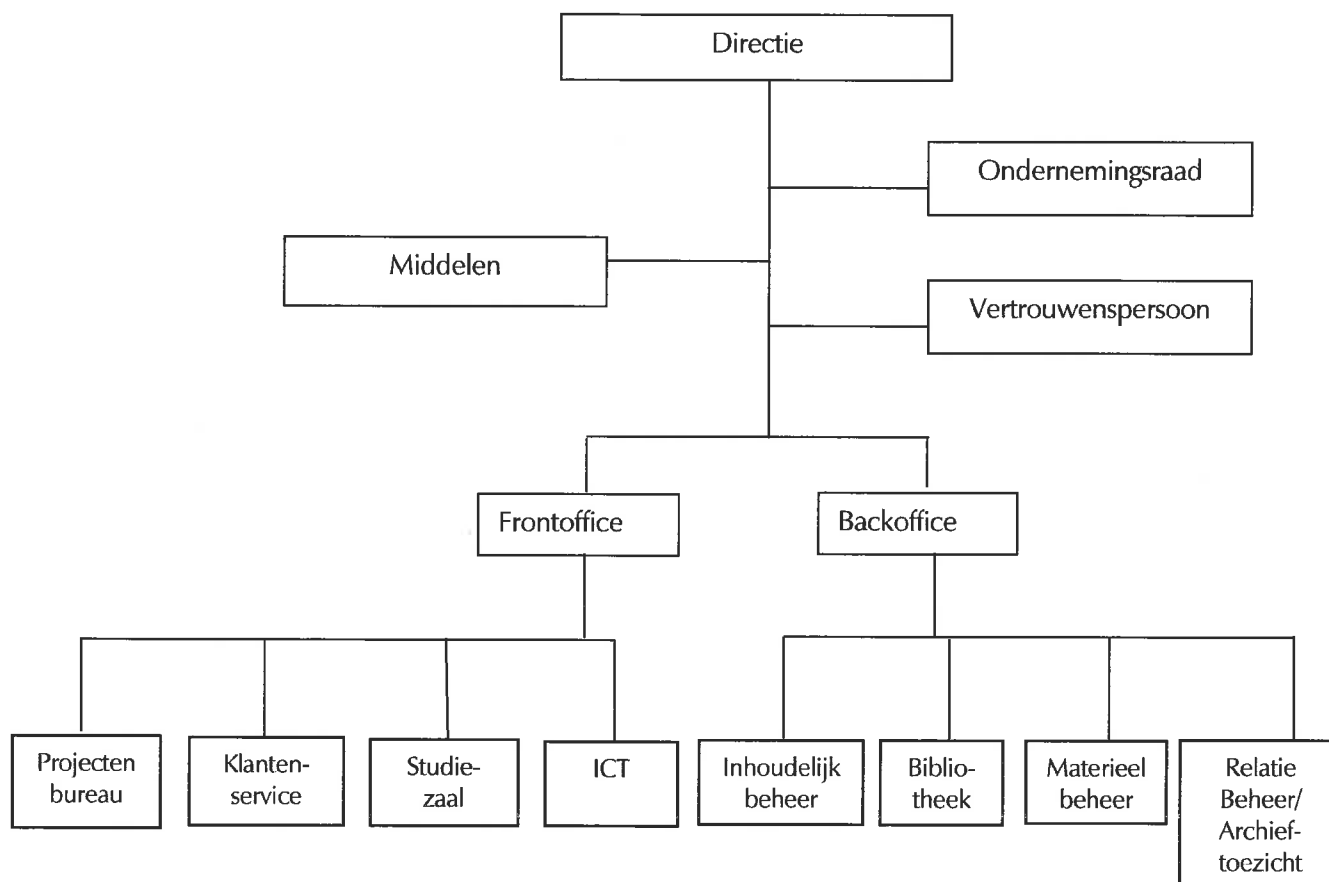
Directie

Ondernemingsraad

Middelen

Vertrouwenspersoon

Frontoffice

Backoffice

Projecten bureau

Klantenservice

Studiezaal

ICT

Inhoudelijk beheer

Bibliotheek

Materieel beheer

Relatie Beheer/ Archieftoezicht